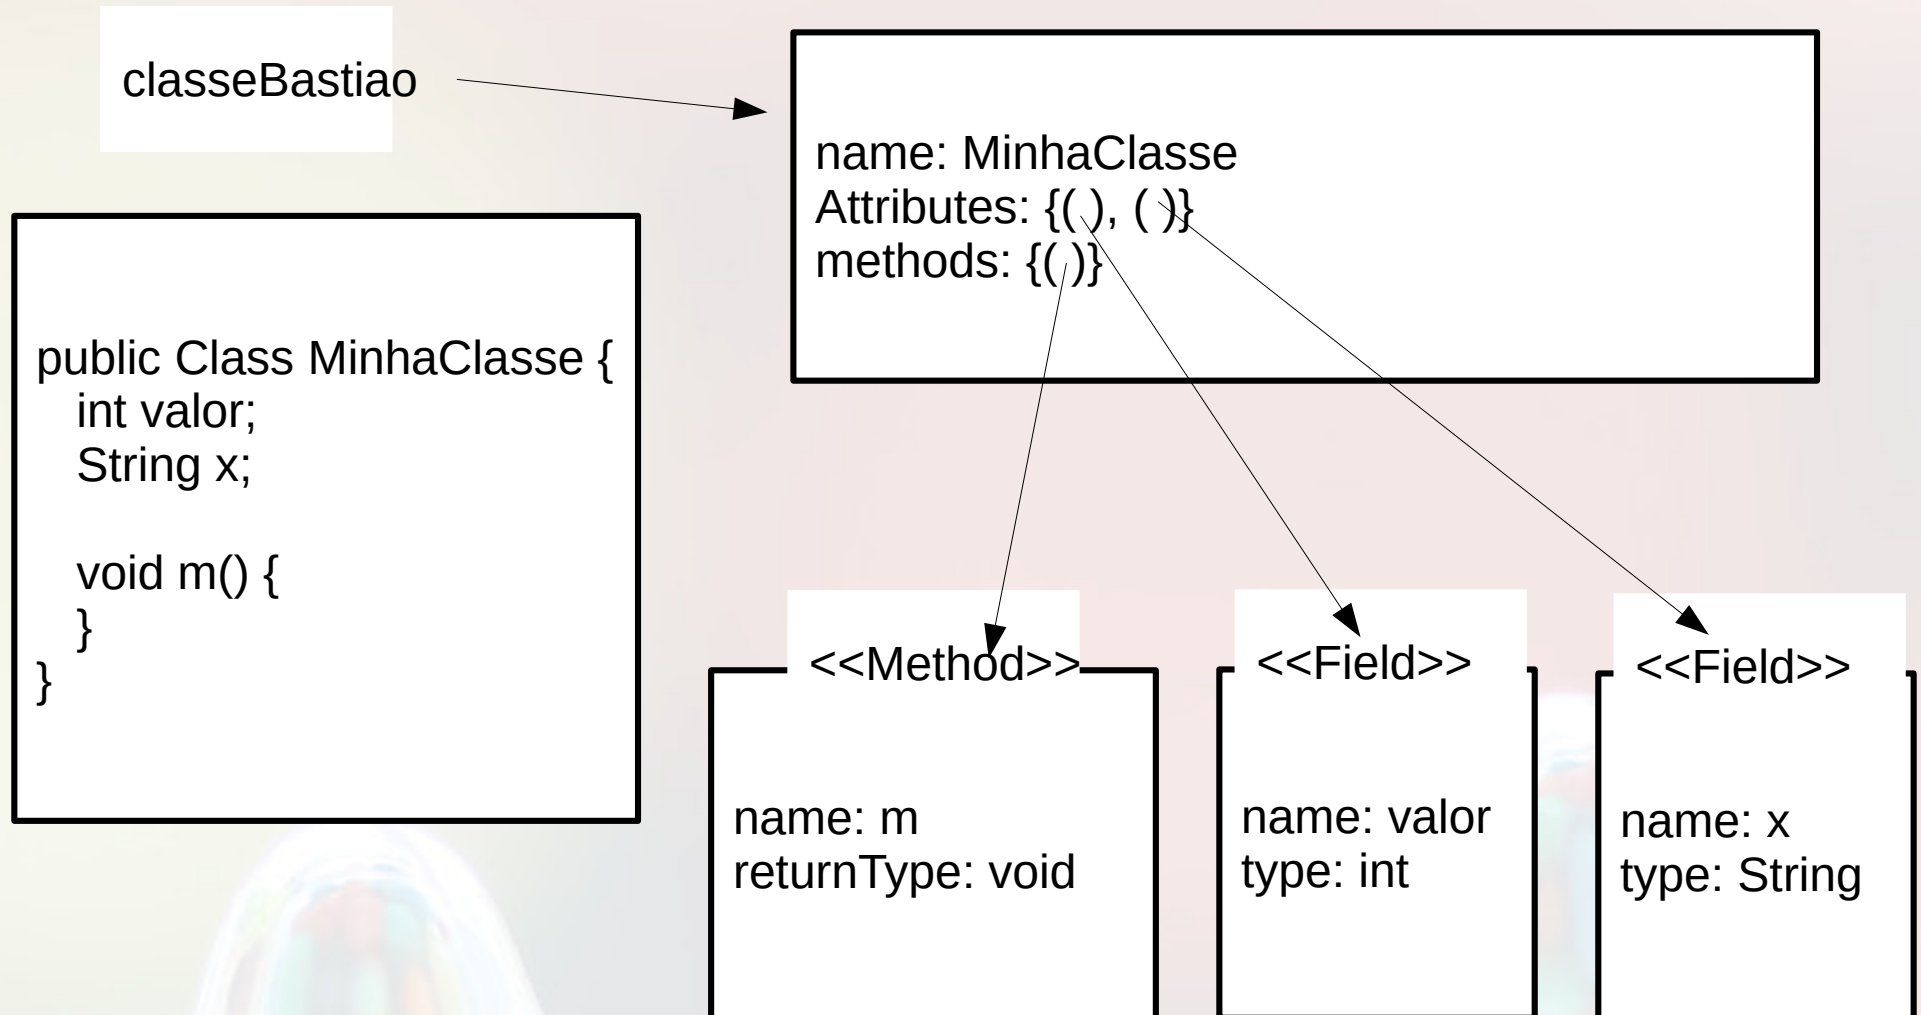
classeBastiao

name: MinhaClasse
Attributes: {( ), ( )}
methods: {( )}

public Class MinhaClasse {
int valor;
String x;

void m() {
}
}

<<Method>>

name: m
returnType: void

<<Field>>

name: valor
type: int

<<Field>>

name: x
type: String